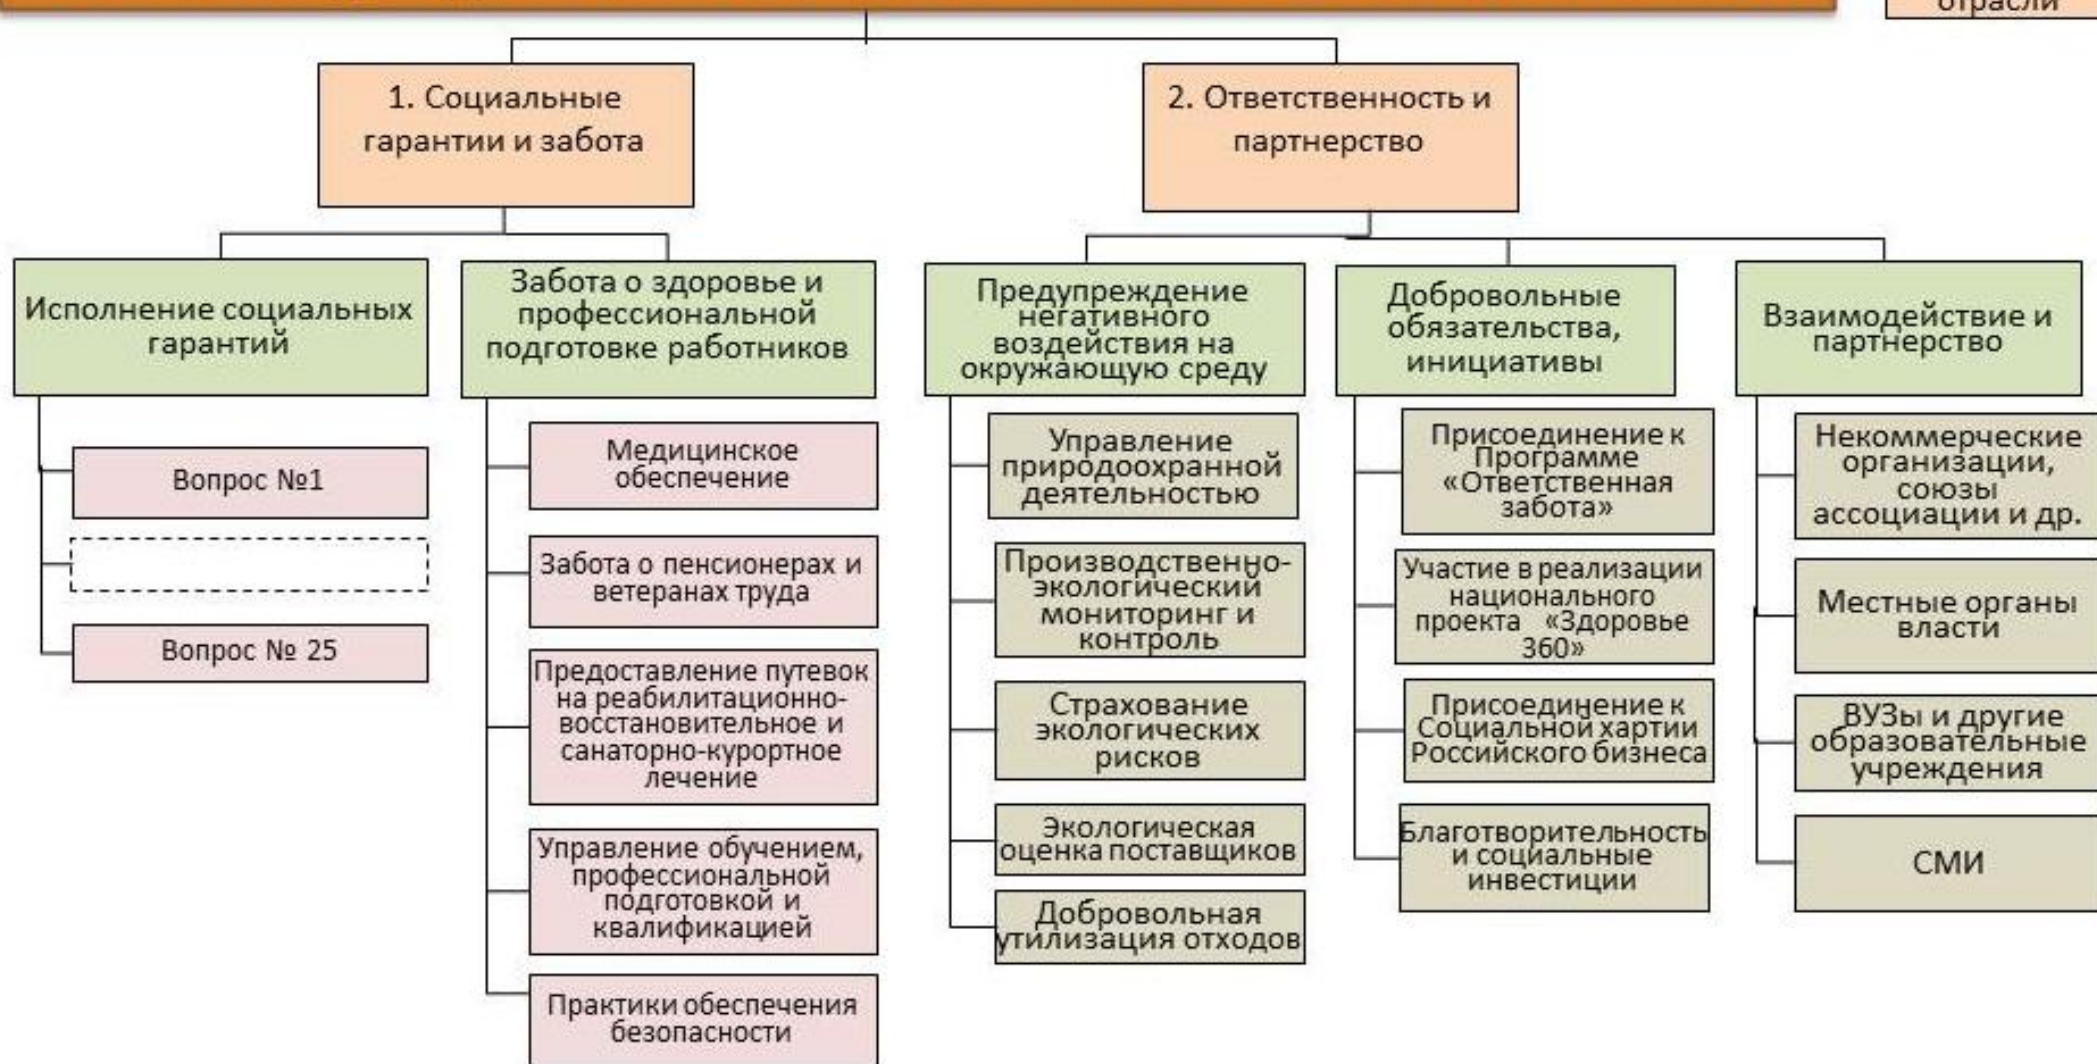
отрасли

1. Социальные гарантии и забота

2. Ответственность и партнерство

Исполнение социальных гарантий

Вопрос №1

Вопрос № 25

Забота о здоровье и профессиональной подготовке работников

Медицинское обеспечение

Забота о пенсионерах и ветеранах труда

Предоставление путевок на реабилитационно-восстановительное и санаторно-курортное лечение

Управление обучением, профессиональной подготовкой и квалификацией

Практики обеспечения безопасности

Предупреждение негативного воздействия на окружающую среду

Управление природоохранной деятельностью

Производственно-экологический мониторинг и контроль

Страхование экологических рисков

Экологическая оценка поставщиков

Добровольная утилизация отходов

Добровольные обязательства, инициативы

Присоединение к Программе «Ответственная забота»

Участие в реализации национального проекта «Здоровье 360»

Присоединение к Социальной хартии Российского бизнеса

Благотворительность и социальные инвестиции

Взаимодействие и партнерство

Некоммерческие организации, союзы ассоциации и др.

Местные органы власти

ВУЗы и другие образовательные учреждения

СМИ